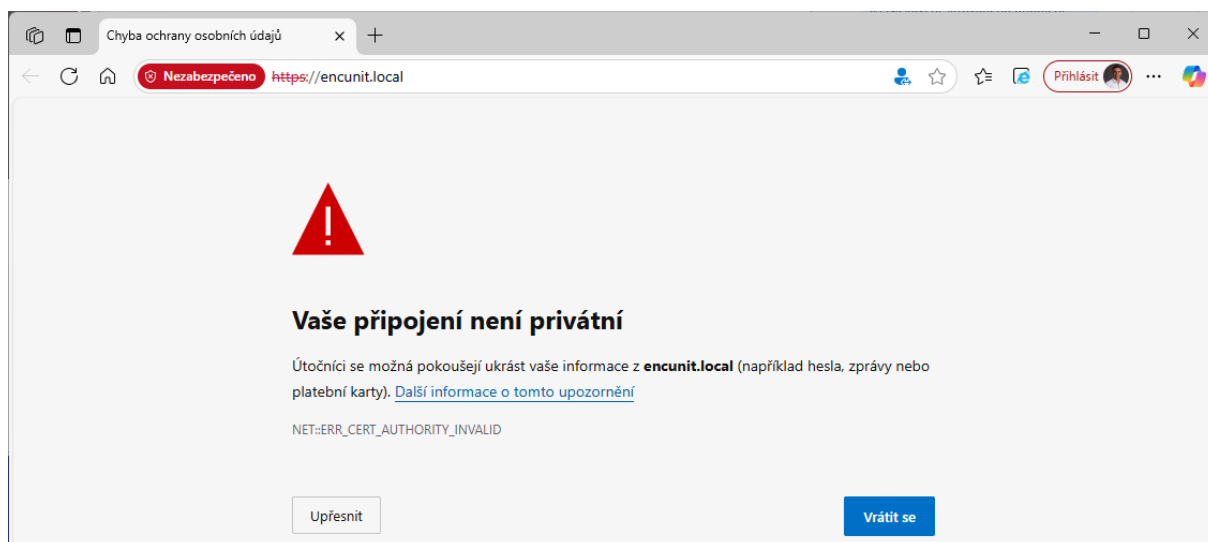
Chyba ochrany osobních údajů

Nezabezpečeno https://encunit.local

Přihlásit

Vaše připojení není privátní

Útočníci se možná pokoušejí ukrást vaše informace z **encunit.local** (například hesla, zprávy nebo platební karty). Další informace o tomto upozornění

NET::ERR_CERT_AUTHORITY_INVALID

Upřesnit

Vrátit se